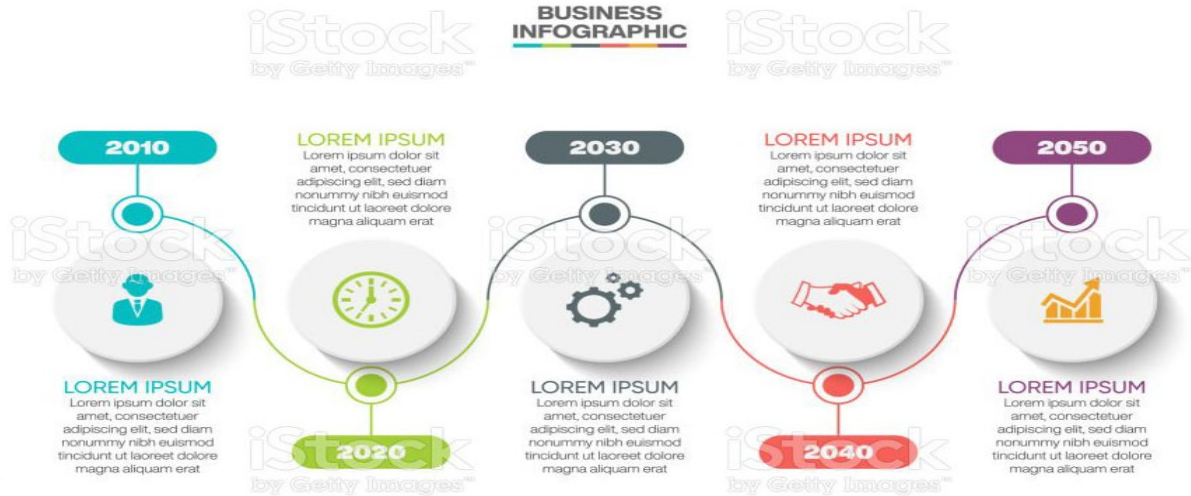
BUSINESS INFOGRAPHIC

iStock by Getty Images™

iStock by Getty Images™

2010

LOREM IPSUM
Lorem ipsum dolor sit amet, consectetuer adipiscing elit, sed diam nonummy nibh euismod tincidunt ut laoreet dolore magna aliquam erat

2030

LOREM IPSUM
Lorem ipsum dolor sit amet, consectetuer adipiscing elit, sed diam nonummy nibh euismod tincidunt ut laoreet dolore magna aliquam erat

2050

iStock by Getty Images™

iStock by Getty Images™

iStock by Getty Images™

LOREM IPSUM
Lorem ipsum dolor sit amet, consectetuer adipiscing elit, sed diam nonummy nibh euismod tincidunt ut laoreet dolore magna aliquam erat

2020

LOREM IPSUM
Lorem ipsum dolor sit amet, consectetuer adipiscing elit, sed diam nonummy nibh euismod tincidunt ut laoreet dolore magna aliquam erat

2040

LOREM IPSUM
Lorem ipsum dolor sit amet, consectetuer adipiscing elit, sed diam nonummy nibh euismod tincidunt ut laoreet dolore magna aliquam erat

iStock by Getty Images™

iStock by Getty Images™